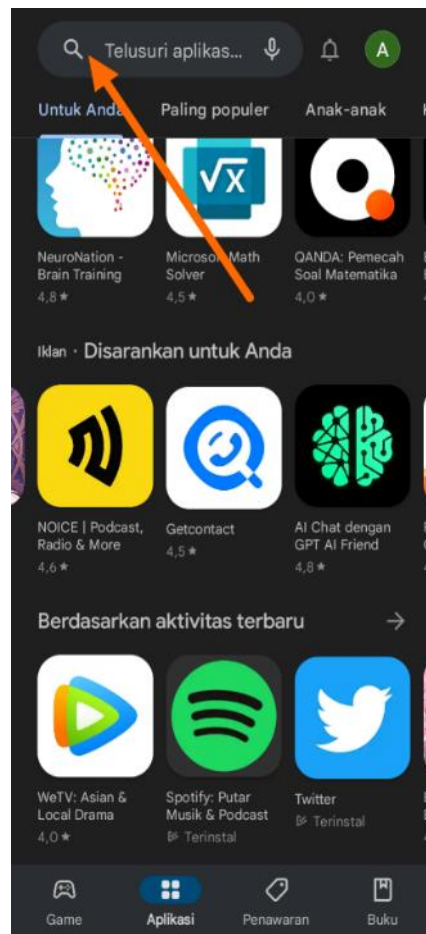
Telusuri aplikas...

A

Untuk Anda Paling populer Anak-anak K

$\sqrt{x}$

NeuroNation - Brain Training
4,8 ★

Microso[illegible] Math Solver
4,5 ★

QANDA: Pemecah Soal Matematika
4,0 ★

Iklan · Disarankan untuk Anda

NOICE | Podcast, Radio & More
4,6 ★

Getcontact
4,5 ★

AI Chat dengan GPT AI Friend
4,8 ★

Berdasarkan aktivitas terbaru →

WeTV: Asian & Local Drama
4,0 ★

Spotify: Putar Musik & Podcast
Terinstal

Twitter
Terinstal

Game Aplikasi Penawaran Buku